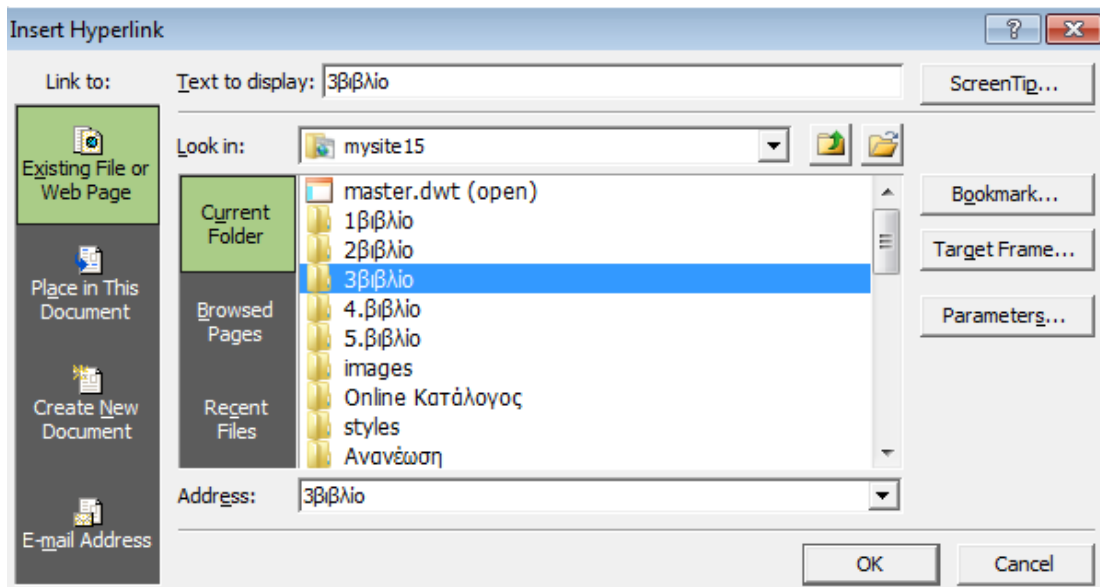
Insert Hyperlink

?

Link to:

Existing File or Web Page

Place in This Document

Create New Document

E-mail Address

Text to display: 3βιβλίο

ScreenTip...

Look in: mysite15

Current Folder

Browsed Pages

Recent Files

master.dwt (open)
1βιβλίο
2βιβλίο
3βιβλίο
4.βιβλίο
5.βιβλίο
images
Online Κατάλογος
styles
Ανανέωση

Bookmark...

Target Frame...

Parameters...

Address: 3βιβλίο

OK

Cancel